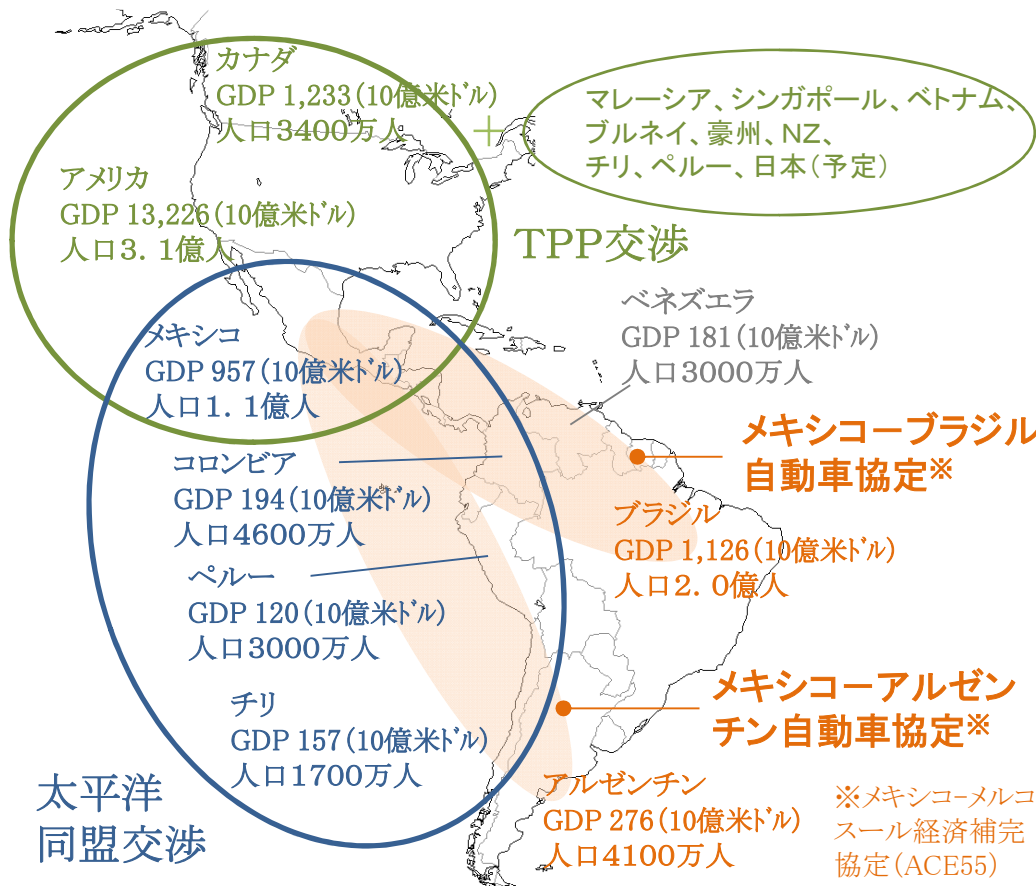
カナダ
GDP 1,233（10億米ドル）
人口3400万人

マレーシア、シンガポール、ベトナム、ブルネイ、豪州、NZ、チリ、ペルー、日本（予定）

アメリカ
GDP 13,226（10億米ドル）
人口3．1億人

TPP交渉

ベネズエラ
GDP 181（10億米ドル）
人口3000万人

メキシコ
GDP 957（10億米ドル）
人口1．1億人

メキシコーブラジル自動車協定※

コロンビア
GDP 194（10億米ドル）
人口4600万人

ブラジル
GDP 1,126（10億米ドル）
人口2．0億人

ペルー
GDP 120（10億米ドル）
人口3000万人

メキシコーアルゼンチン自動車協定※

チリ
GDP 157（10億米ドル）
人口1700万人

太平洋同盟交渉

アルゼンチン
GDP 276（10億米ドル）
人口4100万人

※メキシコーメルコスール経済補完協定（ACE55）